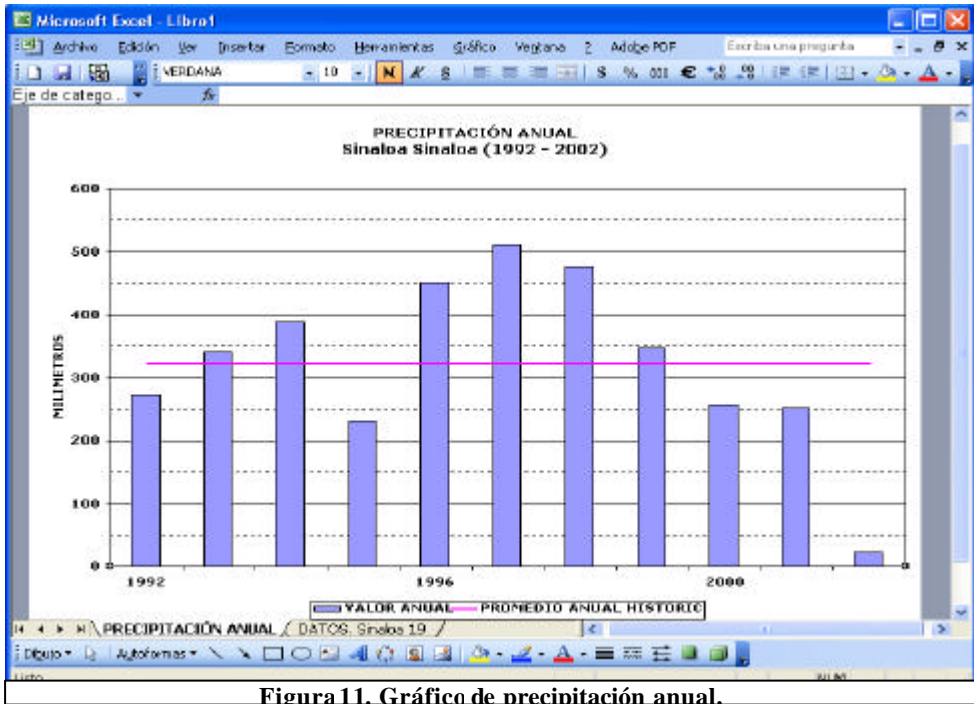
Microsoft Excel - Libro1

Archivo Edición Ver Insertar Formato Herramientas Gráfico Ventana ? Adobe PDF Escriba una pregunta

VERDANA 10 N K S $ % 000 €

Eje de catego...

PRECIPITACIÓN ANUAL
Sinaloa Sinaloa (1992 - 2002)

600
500
400
300
200
100
0

MILIMETROS

1992 1996 2000

VALOR ANUAL PROMEDIO ANUAL HISTORIC

PRECIPITACIÓN ANUAL DATOS. Sinaloa 19

Dibujo Autoformas

Listo NUM

Figura 11. Gráfico de precipitación anual.